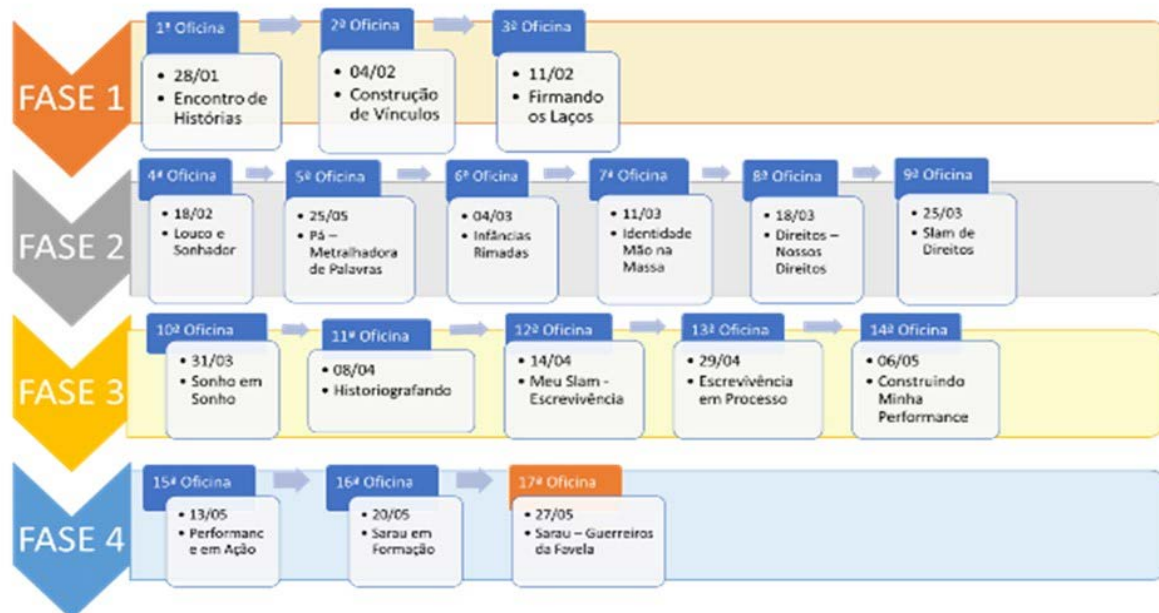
FASE 1

1ª Oficina
• 28/01
• Encontro de Histórias

2ª Oficina
• 04/02
• Construção de Vínculos

3ª Oficina
• 11/02
• Firmando os Laços

FASE 2

4ª Oficina
• 18/02
• Louco e Sonhador

5ª Oficina
• 25/05
• Pá – Metralhadora de Palavras

6ª Oficina
• 04/03
• Infâncias Rimadas

7ª Oficina
• 11/03
• Identidade Mão na Massa

8ª Oficina
• 18/03
• Direitos – Nossos Direitos

9ª Oficina
• 25/03
• Slam de Direitos

FASE 3

10ª Oficina
• 31/03
• Sonho em Sonho

11ª Oficina
• 08/04
• Historiografando

12ª Oficina
• 14/04
• Meu Slam - Escrevivência

13ª Oficina
• 29/04
• Escrevivência em Processo

14ª Oficina
• 06/05
• Construindo Minha Performance

FASE 4

15ª Oficina
• 13/05
• Performanc e em Ação

16ª Oficina
• 20/05
• Sarau em Formação

17ª Oficina
• 27/05
• Sarau – Guerreiros da Favela